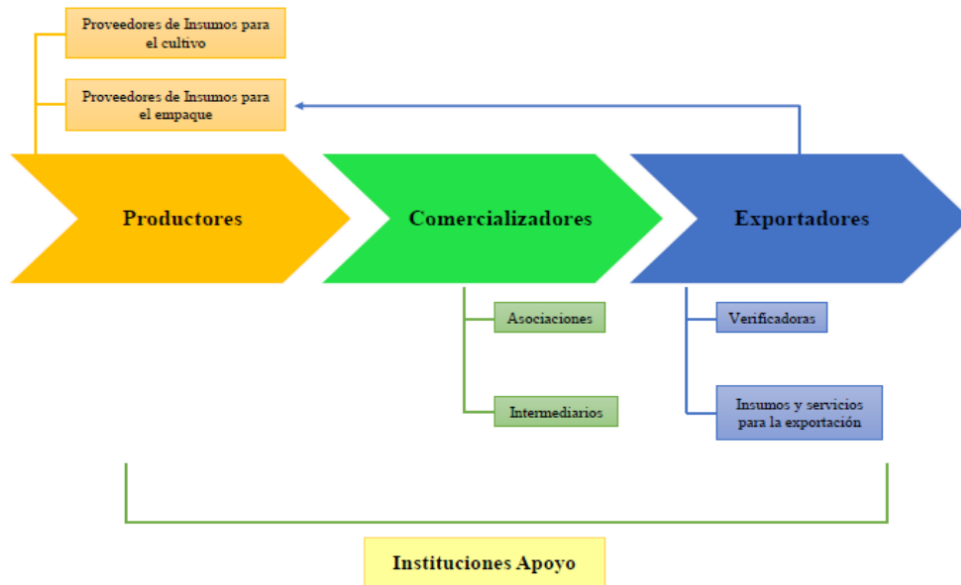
Proveedores de Insumos para el cultivo

Proveedores de Insumos para el empaque

Productores

Comercializadores

Exportadores

Asociaciones

Intermediarios

Verificadoras

Insumos y servicios para la exportación

Instituciones Apoyo